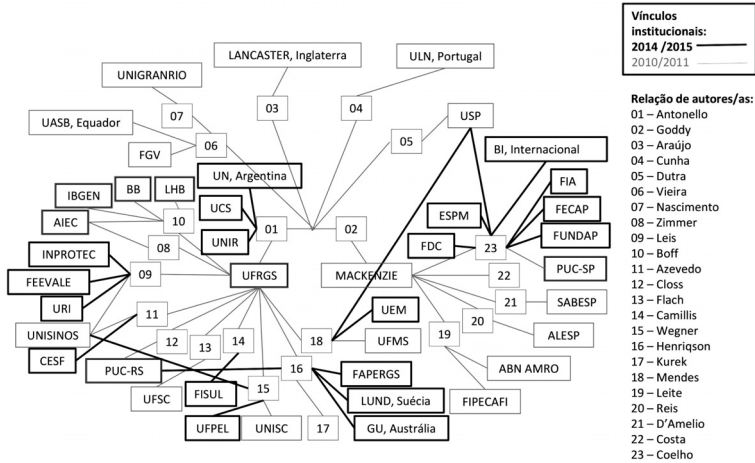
Vínculos institucionais:
2014 /2015
2010/2011

Relação de autores/as:
01 – Antonello
02 – Goddy
03 – Araújo
04 – Cunha
05 – Dutra
06 – Vieira
07 – Nascimento
08 – Zimmer
09 – Leis
10 – Boff
11 – Azevedo
12 – Closs
13 – Flach
14 – Camillis
15 – Wegner
16 – Henriqson
17 – Kurek
18 – Mendes
19 – Leite
20 – Reis
21 – D'Amelio
22 – Costa
23 – Coelho

LANCASTER, Inglaterra
ULN, Portugal
UNIGRANRIO
03
04
07
USP
UASB, Equador
05
06
FGV
BI, Internacional
UN, Argentina
IBGEN
BB
LHB
FIA
10
01
02
UCS
ESPM
FECAP
AIEC
23
FUNDAP
UNIR
FDC
08
INPROTEC
PUC-SP
09
UFRGS
MACKENZIE
22
FEEVALE
21
SABESP
UEM
URI
11
20
ALESP
18
UFMS
UNISINOS
19
12
13
14
CESF
ABN AMRO
PUC-RS
16
FAPERGS
FIPECAFI
FISUL
15
LUND, Suécia
UFSC
UFPEL
UNISC
17
GU, Austrália